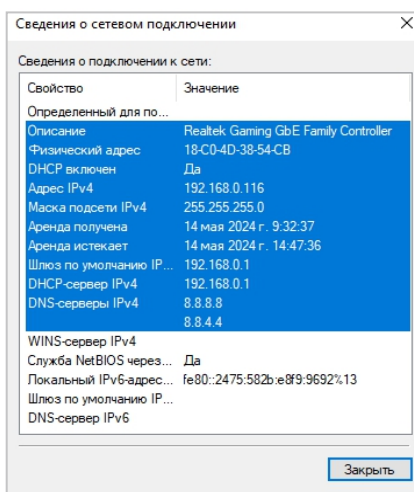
Сведения о сетевом подключении

Сведения о подключении к сети:

| Свойство | Значение |
|---|---|
| Определенный для по... | |
| Описание | Realtek Gaming GbE Family Controller |
| Физический адрес | 18-C0-4D-38-54-CB |
| DHCP включен | Да |
| Адрес IPv4 | 192.168.0.116 |
| Маска подсети IPv4 | 255.255.255.0 |
| Аренда получена | 14 мая 2024 г. 9:32:37 |
| Аренда истекает | 14 мая 2024 г. 14:47:36 |
| Шлюз по умолчанию IP... | 192.168.0.1 |
| DHCP-сервер IPv4 | 192.168.0.1 |
| DNS-серверы IPv4 | 8.8.8.8 |
| | 8.8.4.4 |
| WINS-сервер IPv4 | |
| Служба NetBIOS через... | Да |
| Локальный IPv6-адрес... | fe80::2475:582b:e8f9:9692%13 |
| Шлюз по умолчанию IP... | |
| DNS-сервер IPv6 | |

Закрыть